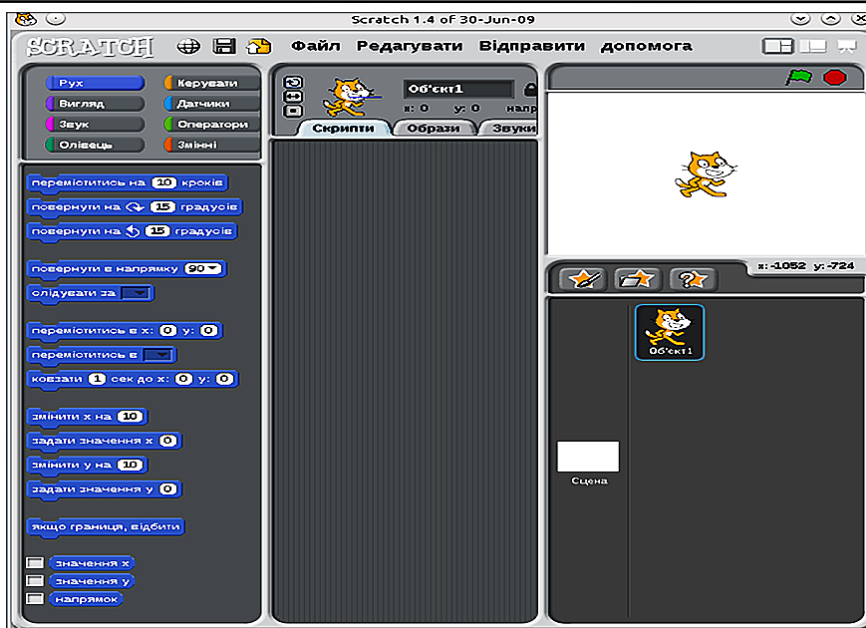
Scratch 1.4 of 30-Jun-09

SCRATCH Файл Редагувати Відправити допомога

Рух
Керувати
Вигляд
Датчики
Звук
Оператори
Олівець
Змінні

Об'єкт1
x: 0 y: 0 напр

Скрипти Образи Звуки

переміститись на 10 кроків
повернути на 15 градусів
повернути на 15 градусів
повернути в напрямку 90
слідувати за
переміститись в x: 0 y: 0
переміститись в
ковзати 1 сек до x: 0 y: 0
змінити x на 10
задати значення x 0
змінити y на 10
задати значення y 0
якщо границя, відбити
значення x
значення y
напрямок

x: -1052 y: -724

Об'єкт1

Сцена